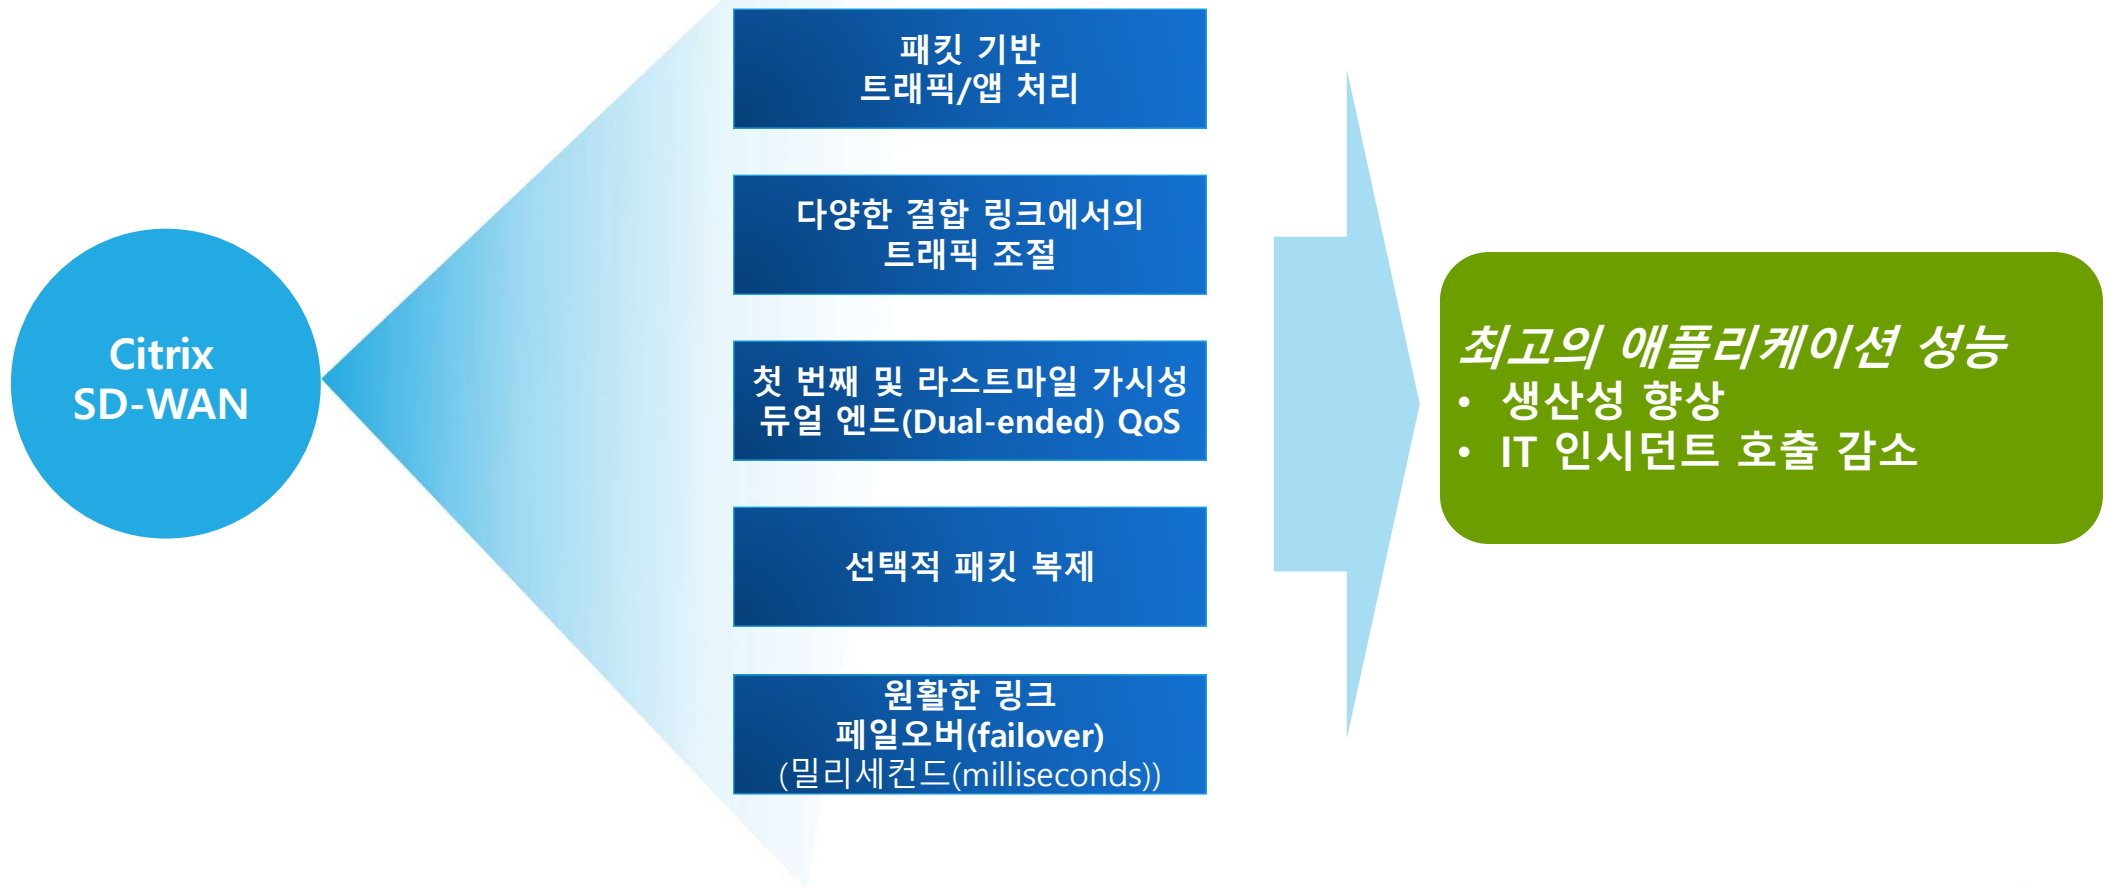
Citrix SD-WAN

패킷 기반 트래픽/앱 처리

다양한 결합 링크에서의 트래픽 조절

첫 번째 및 라스트마일 가시성 듀얼 엔드(Dual-ended) QoS

선택적 패킷 복제

원활한 링크 페일오버(failover) (밀리세컨드(milliseconds))

최고의 애플리케이션 성능
• 생산성 향상
• IT 인시던트 호출 감소